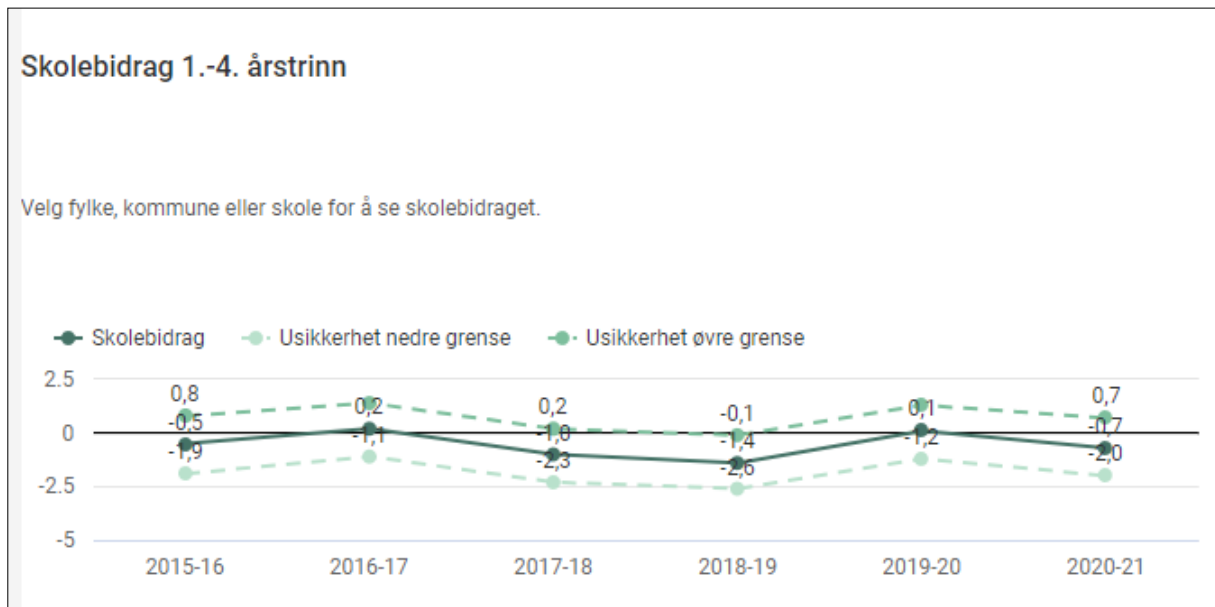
Skolebidrag 1.-4. årstrinn

Velg fylke, kommune eller skole for å se skolebidraget.

Skolebidrag
Usikkerhet nedre grense
Usikkerhet øvre grense

2.5
0
-2.5
-5

0,8
-0,5
-1,9
0,2
-1,1
0,2
-1,0
-2,3
-0,1
-1,4
-2,6
0,1
-1,2
0,7
-0,7
-2,0

2015-16
2016-17
2017-18
2018-19
2019-20
2020-21